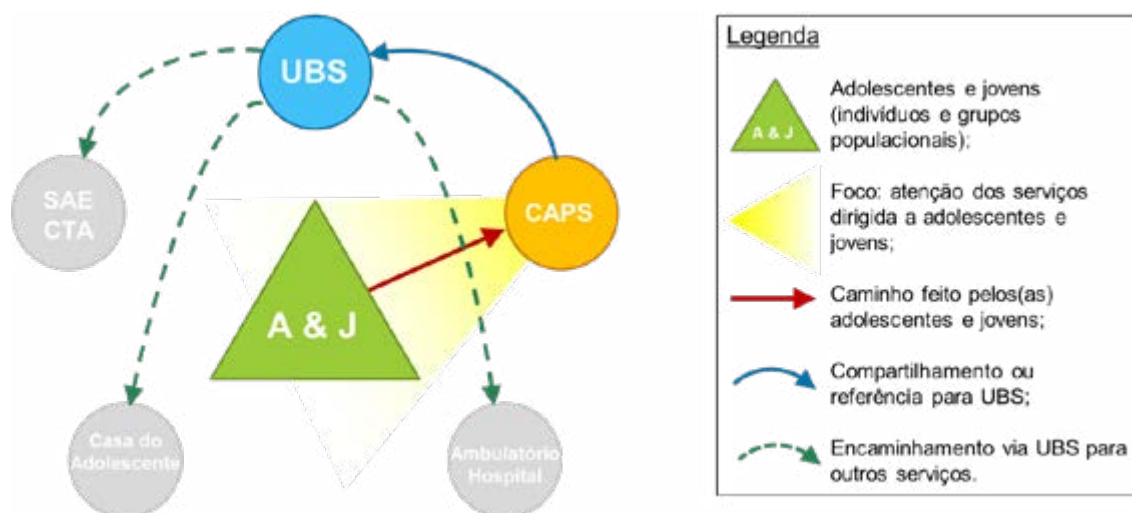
UBS

SAE
CTA

CAPS

A & J

Casa do
Adolescente

Ambulatório
Hospital

Legenda

A & J

Adolescentes e jovens (indivíduos e grupos populacionais);

Foco: atenção dos serviços dirigida a adolescentes e jovens;

Caminho feito pelos(as) adolescentes e jovens;

Compartilhamento ou referência para UBS;

Encaminhamento via UBS para outros serviços.